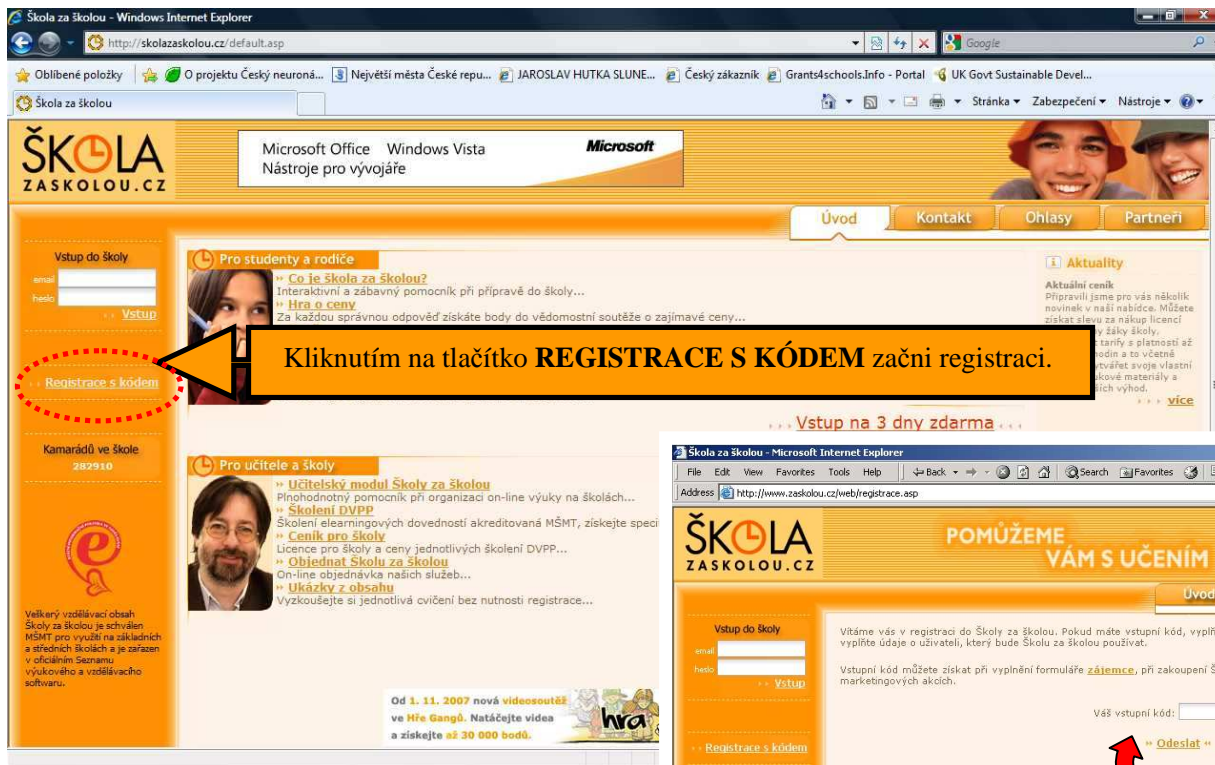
Škola za školou - Windows Internet Explorer

http://skolazaskolou.cz/default.asp

Google

Oblíbené položky | O projektu Český neuroná... | Největší města České repu... | JAROSLAV HUTKA SLUNE... | Český zákazník | Grants4schools.Info - Portal | UK Govt Sustainable Devel...

Škola za školou

Stránka ▾ Zabezpečení ▾ Nástroje ▾

ŠKOLA ZASKOLOU.CZ

Microsoft Office Windows Vista Nástroje pro vývojáře Microsoft

Úvod | Kontakt | Ohlasy | Partneři

Vstup do školy
email
heslo
Vstup

Registrace s kódem

Kamarádů ve škole
282910

Veškerý vzdělávací obsah Školy za školou je schválen MŠMT pro využití na základních a středních školách a je zařazen v oficiálním Seznamu výukového a vzdělávacího softwaru.

Pro studenty a rodiče
Co je škola za školou?
Interaktivní a zábavný pomocník při přípravě do školy...
Hra o ceny
Za každou správnou odpověď získáte body do vědomostní soutěže o zajímavé ceny...

Kliknutím na tlačítko **REGISTRACE S KÓDEM** začni registraci.

Vstup na 3 dny zdarma

Aktuality
Aktuální ceník
Připravili jsme pro vás několik novinek v naší nabídce. Můžete získat slevu za nákup licencí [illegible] žáky školy. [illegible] tarify s platností až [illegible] hodin a to včetně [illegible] vytvářet svoje vlastní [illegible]kové materiály a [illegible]ších výhod.
více

Pro učitele a školy
Učitelský modul Školy za školou
Plnohodnotný pomocník při organizaci on-line výuky na školách...
Školení DVPP
Školení elearningových dovedností akreditovaná MŠMT, získejte speci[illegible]
Ceník pro školy
Licence pro školy a ceny jednotlivých školení DVPP...
Objednat Školu za školou
On-line objednávka našich služeb...
Ukázky z obsahu
Vyzkoušejte si jednotlivá cvičení bez nutnosti registrace...

Od 1. 11. 2007 nová videosoutěž ve Hře Gangů. Natáčejte videa a získejte až 30 000 bodů.
hra

Škola za školou - Microsoft Internet Explorer
File Edit View Favorites Tools Help
Back Search Favorites
Address http://www.zaskolou.cz/web/registrace.asp

ŠKOLA ZASKOLOU.CZ
POMŮŽEME VÁM S UČENÍM
Úvod

Vstup do školy
email
heslo
Vstup

Registrace s kódem

Vítáme vás v registraci do Školy za školou. Pokud máte vstupní kód, vyplň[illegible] vyplňte údaje o uživateli, který bude Školu za školou používat.

Vstupní kód můžete získat při vyplnění formuláře zájemce, při zakoupení Š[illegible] marketingových akcích.

Váš vstupní kód:

Odeslat